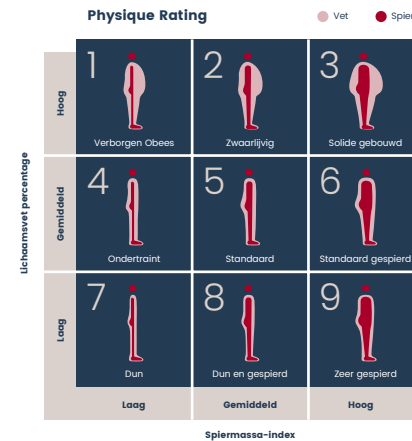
Physique Rating

Vet Spier

Lichaamsvet percentage

Hoog

Gemiddeld

Laag

| 1 Verborgen Obees | 2 Zwaarlijvig | 3 Solide gebouwd |
|---|---|---|
| 4 Ondertraint | 5 Standaard | 6 Standaard gespierd |
| 7 Dun | 8 Dun en gespierd | 9 Zeer gespierd |

Laag | Gemiddeld | Hoog

Spiermassa-index